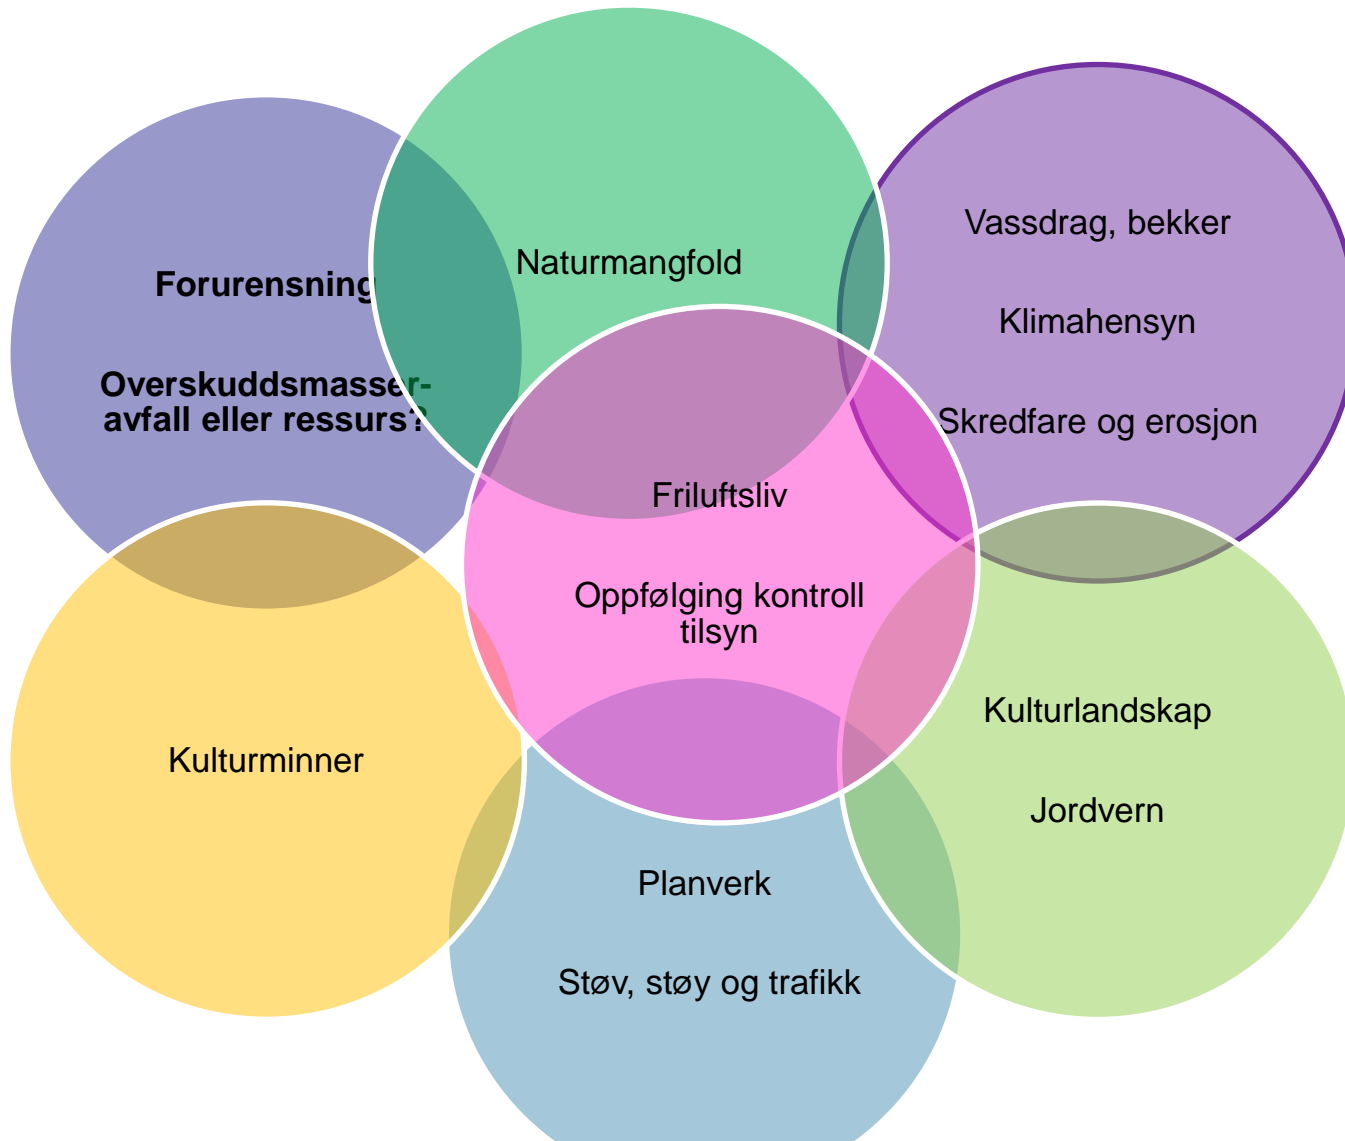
Naturmangfold

Forurensning

Overskuddsmasser- avfall eller ressurs?

Vassdrag, bekker

Klimahensyn

Skredfare og erosjon

Friluftsliv

Oppfølging kontroll tilsyn

Kulturminner

Kulturlandskap

Jordvern

Planverk

Støv, støy og trafikk